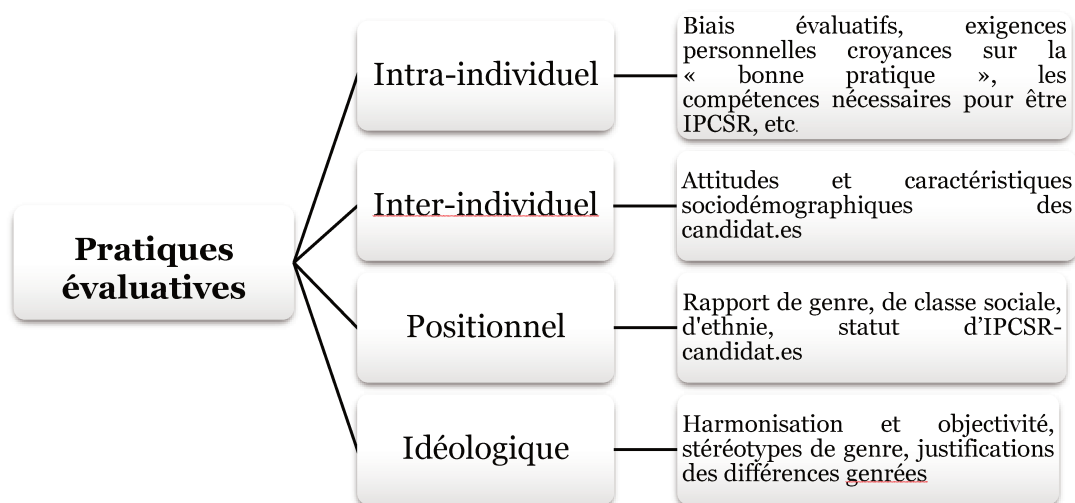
Pratiques évaluatives

Intra-individuel

Biais évaluatifs, exigences personnelles croyances sur la « bonne pratique », les compétences nécessaires pour être IPCSR, etc.

Inter-individuel

Attitudes et caractéristiques sociodémographiques des candidat.es

Positionnel

Rapport de genre, de classe sociale, d'ethnie, statut d'IPCSR-candidat.es

Idéologique

Harmonisation et objectivité, stéréotypes de genre, justifications des différences genrées